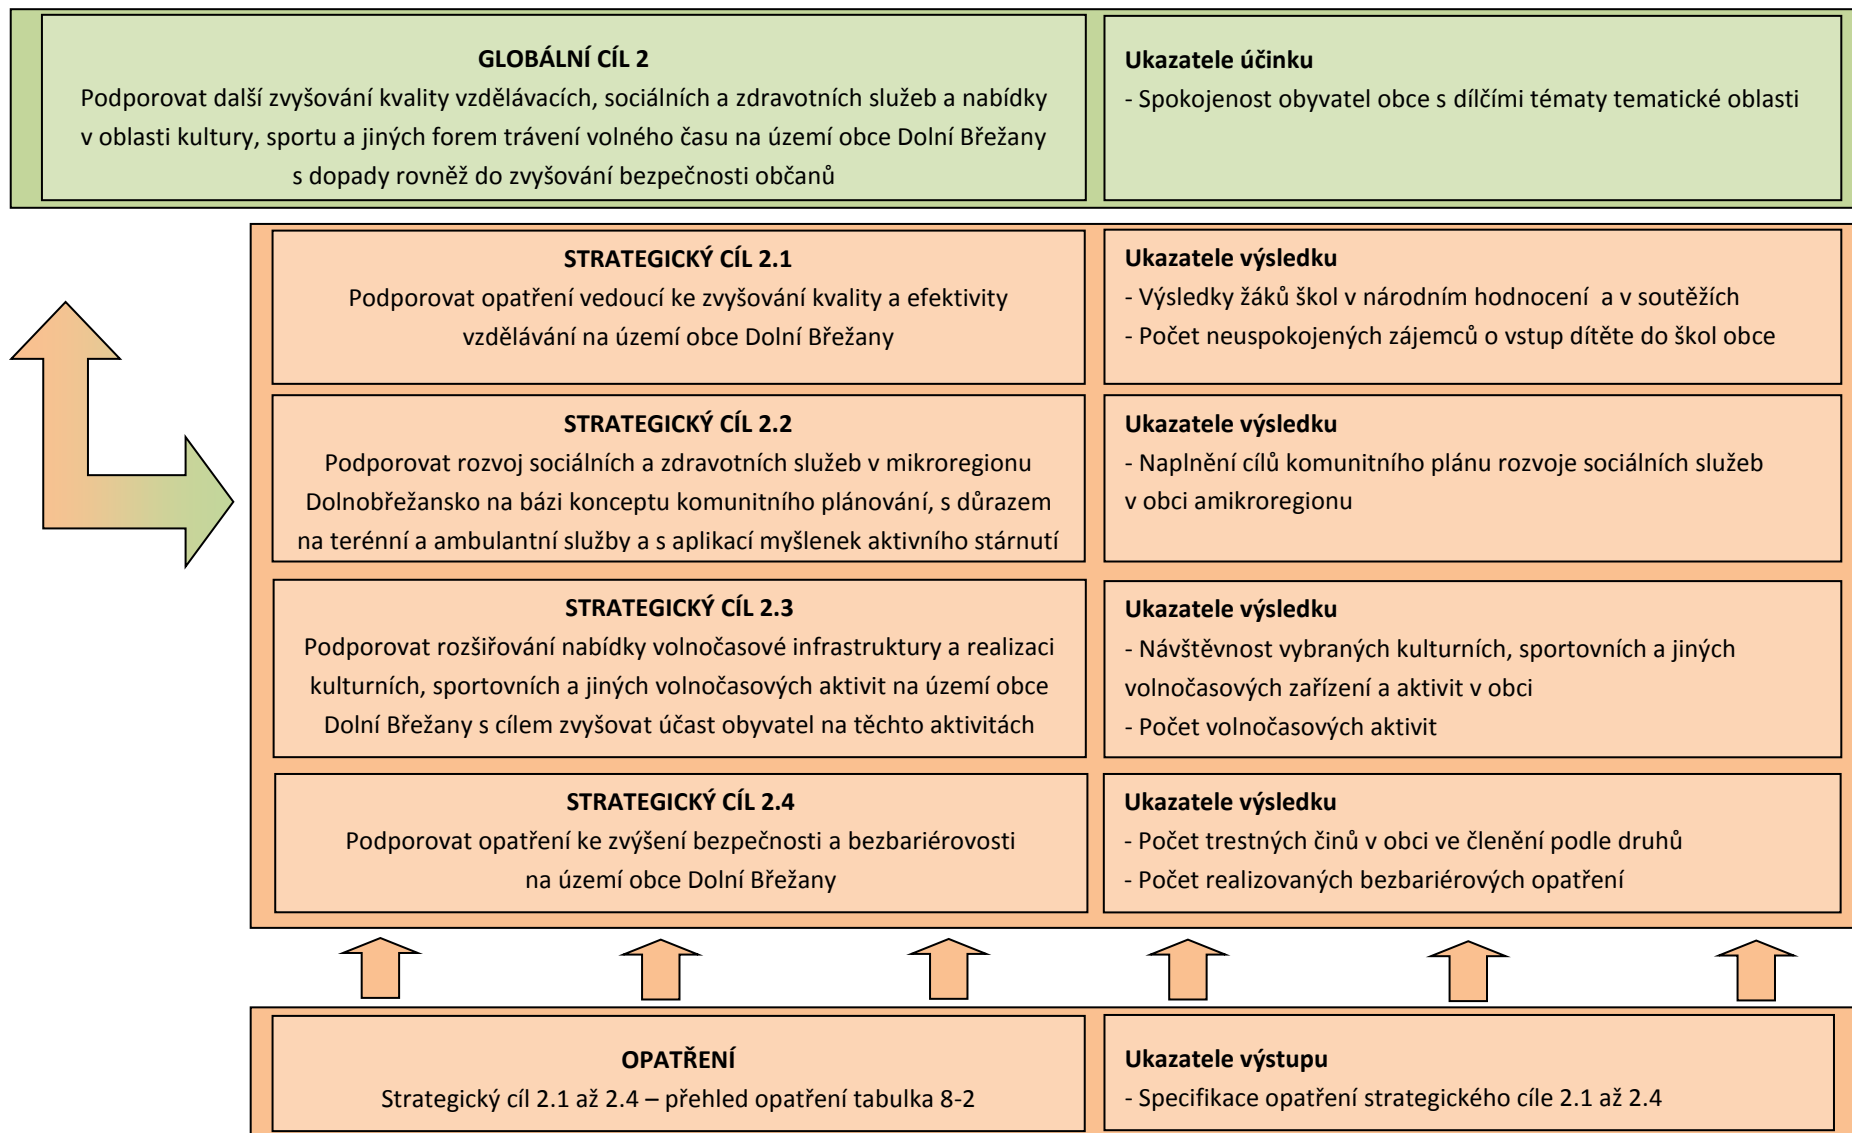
GLOBÁLNÍ CÍL 2
Podporovat další zvyšování kvality vzdělávacích, sociálních a zdravotních služeb a nabídky v oblasti kultury, sportu a jiných forem trávení volného času na území obce Dolní Břežany s dopady rovněž do zvyšování bezpečnosti občanů

Ukazatele účinku
- Spokojenost obyvatel obce s dílčími tématy tematické oblasti

STRATEGICKÝ CÍL 2.1
Podporovat opatření vedoucí ke zvyšování kvality a efektivity vzdělávání na území obce Dolní Břežany

Ukazatele výsledku
- Výsledky žáků škol v národním hodnocení a v soutěžích
- Počet neuspokojených zájemců o vstup dítěte do škol obce

STRATEGICKÝ CÍL 2.2
Podporovat rozvoj sociálních a zdravotních služeb v mikroregionu Dolnobřežansko na bázi konceptu komunitního plánování, s důrazem na terénní a ambulantní služby a s aplikací myšlenek aktivního stárnutí

Ukazatele výsledku
- Naplnění cílů komunitního plánu rozvoje sociálních služeb v obci amikroregionu

STRATEGICKÝ CÍL 2.3
Podporovat rozšiřování nabídky volnočasové infrastruktury a realizaci kulturních, sportovních a jiných volnočasových aktivit na území obce Dolní Břežany s cílem zvyšovat účast obyvatel na těchto aktivitách

Ukazatele výsledku
- Návštěvnost vybraných kulturních, sportovních a jiných volnočasových zařízení a aktivit v obci
- Počet volnočasových aktivit

STRATEGICKÝ CÍL 2.4
Podporovat opatření ke zvýšení bezpečnosti a bezbariérovosti na území obce Dolní Břežany

Ukazatele výsledku
- Počet trestných činů v obci ve členění podle druhů
- Počet realizovaných bezbariérových opatření

OPATŘENÍ
Strategický cíl 2.1 až 2.4 – přehled opatření tabulka 8-2

Ukazatele výstupu
- Specifikace opatření strategického cíle 2.1 až 2.4